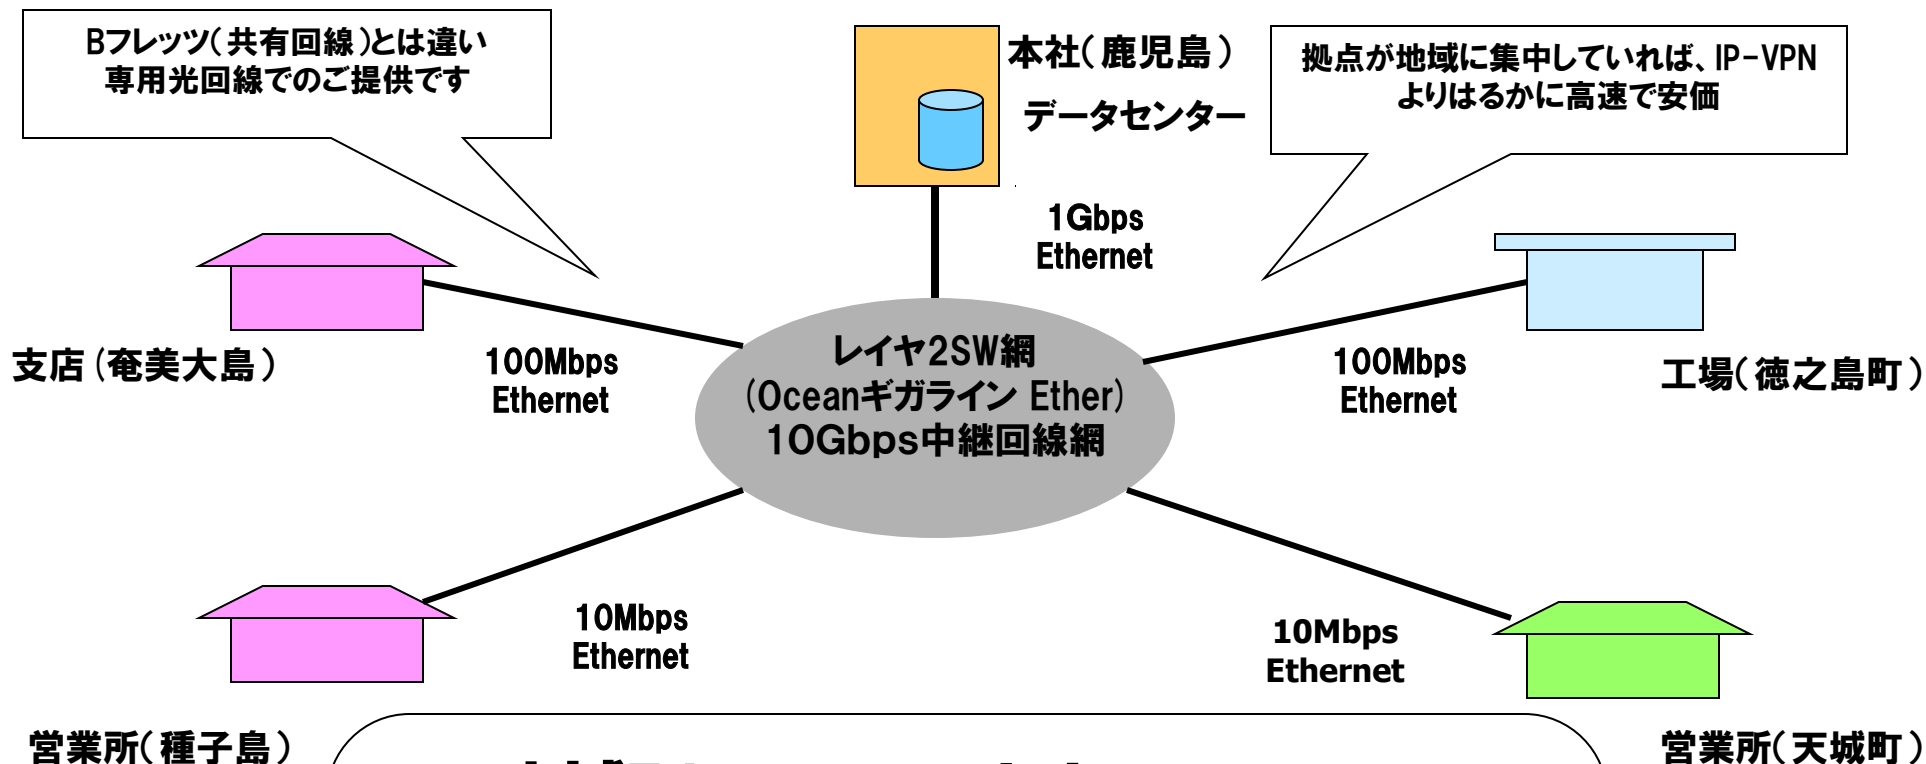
Bフレッツ（共有回線）とは違い
専用光回線でのご提供です

本社（鹿児島）
データセンター

拠点が地域に集中していれば、IP-VPNよりはるかに高速で安価

1Gbps
Ethernet

支店（奄美大島）

100Mbps
Ethernet

レイヤ2SW網
（Oceanギガライン Ether）
10Gbps中継回線網

100Mbps
Ethernet

工場（徳之島町）

10Mbps
Ethernet

10Mbps
Ethernet

営業所（種子島）

営業所（天城町）

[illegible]